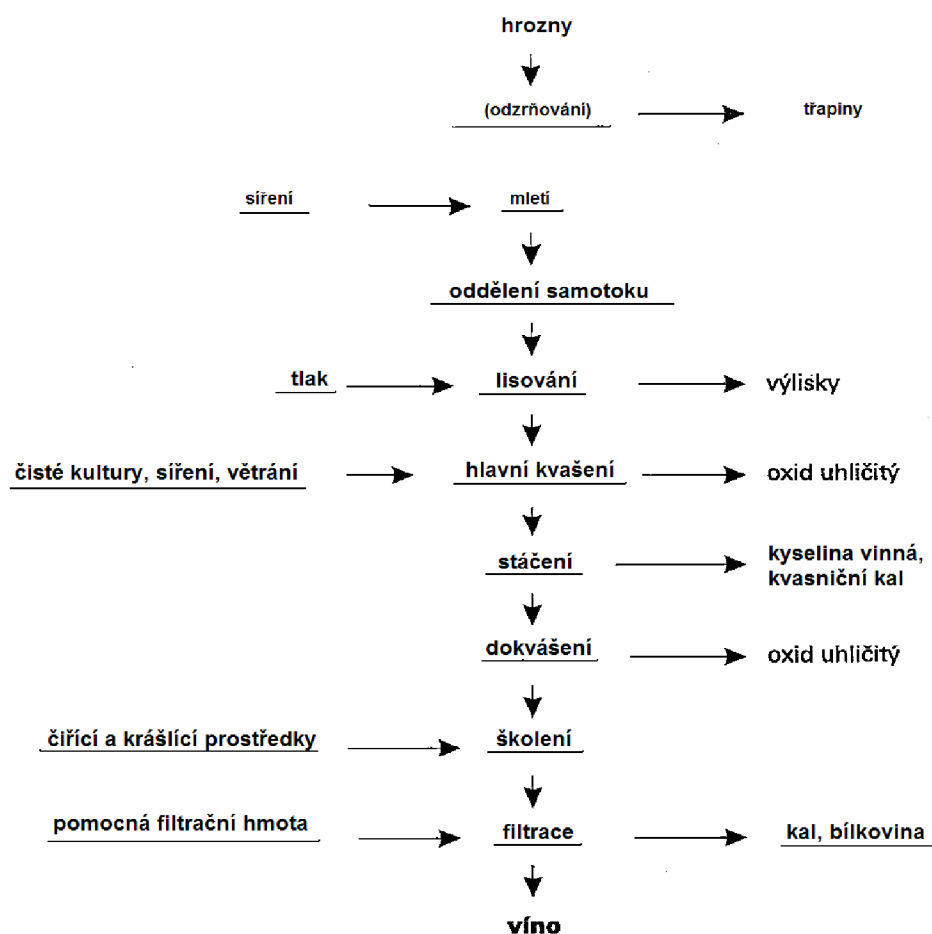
hrozny

(odzrňování)

třapiny

síření

mletí

oddělení samotoku

tlak

lisování

výlisky

čisté kultury, síření, větrání

hlavní kvašení

oxid uhličitý

stáčení

kyselina vinná, kvasniční kal

dokvášení

oxid uhličitý

čiřící a krášlící prostředky

školení

pomocná filtrační hmota

filtrace

kal, bílkovina

víno